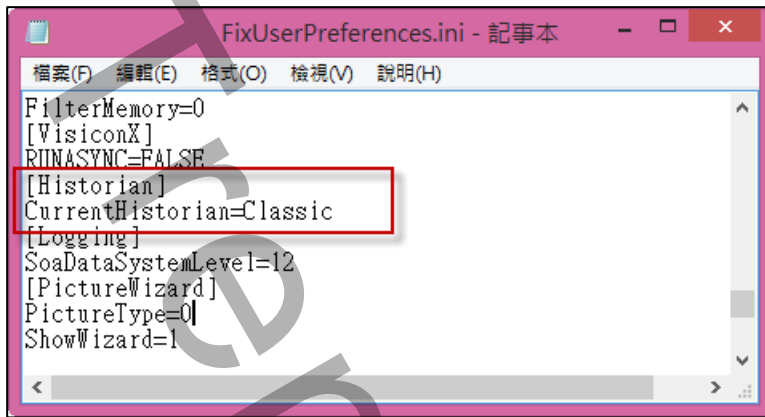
FixUserPreferences.ini - 記事本

檔案(F) 編輯(E) 格式(O) 檢視(V) 說明(H)

FilterMemory=0
[VisiconX]
RUNASYNC=FALSE
[Historian]
CurrentHistorian=Classic
[Logging]
SoaDataSystemLevel=12
[PictureWizard]
PictureType=0
ShowWizard=1